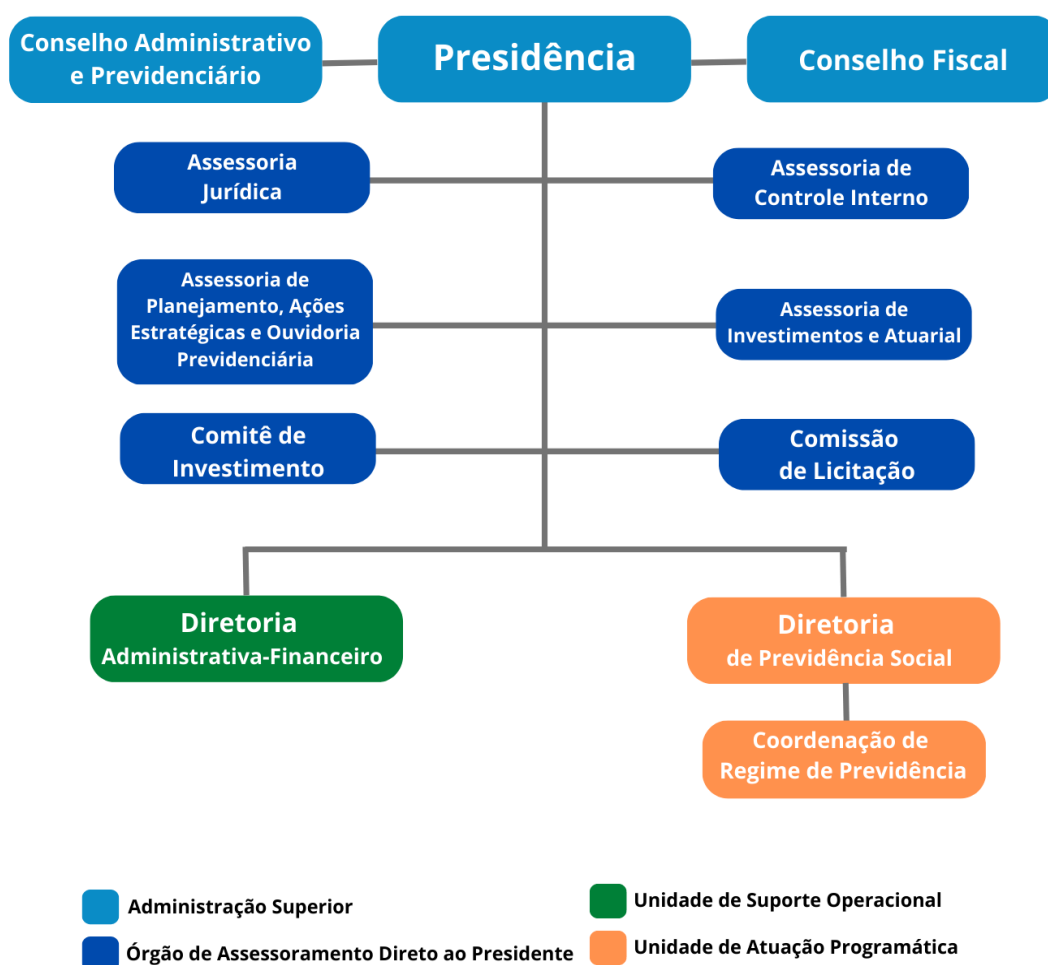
Conselho Administrativo e Previdenciário

Presidência

Conselho Fiscal

Assessoria Jurídica

Assessoria de Controle Interno

Assessoria de Planejamento, Ações Estratégicas e Ouvidoria Previdenciária

Assessoria de Investimentos e Atuarial

Comitê de Investimento

Comissão de Licitação

Diretoria Administrativa-Financeiro

Diretoria de Previdência Social

Coordenação de Regime de Previdência

Administração Superior

Órgão de Assessoramento Direto ao Presidente

Unidade de Suporte Operacional

Unidade de Atuação Programática